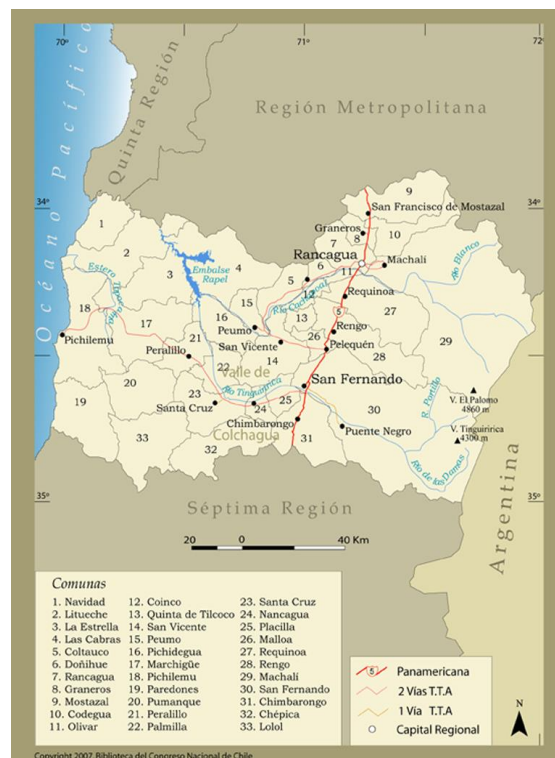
70°
71°
72°
34°
35°
Océano Pacífico
Quinta Región
Región Metropolitana
Séptima Región
Argentina

9
San Francisco de Mostazal
Graneros
7
8
10
Rancagua
6
Machalí
5
11
Requinoa
12
Río Cachapoal
1
2
3
4
Embalse Rapel
Estero Topocalma
18
Pichilemu
17
16
Peumo
15
13
5
Rengo
26
Pelequén
27
28
29
Río Claro
San Vicente
14
21
Peralillo
Valle de
22
Río Tinguiririca
San Fernando
20
19
23
Santa Cruz
24
25
Chimbarongo
Colchagua
30
V. El Palomo 4860 m
V. Tinguiririca 4300 m
R. Portillo
Río de las Damas
33
32
31
Puente Negro

20 0 20 40 Km

Comunas
1. Navidad
2. Litueche
3. La Estrella
4. Las Cabras
5. Coltauco
6. Doñihue
7. Rancagua
8. Graneros
9. Mostazal
10. Codegua
11. Olivar
12. Coinco
13. Quinta de Tilcoco
14. San Vicente
15. Peumo
16. Pichidegua
17. Marchigüe
18. Pichilemu
19. Paredones
20. Pumanque
21. Peralillo
22. Palmilla
23. Santa Cruz
24. Nancagua
25. Placilla
26. Malloa
27. Requinoa
28. Rengo
29. Machalí
30. San Fernando
31. Chimbarongo
32. Chépica
33. Lolol

5 Panamericana
2 Vías T.T.A
1 Vía T.T.A
Capital Regional
N

Copyright 2007. Biblioteca del Congreso Nacional de Chile